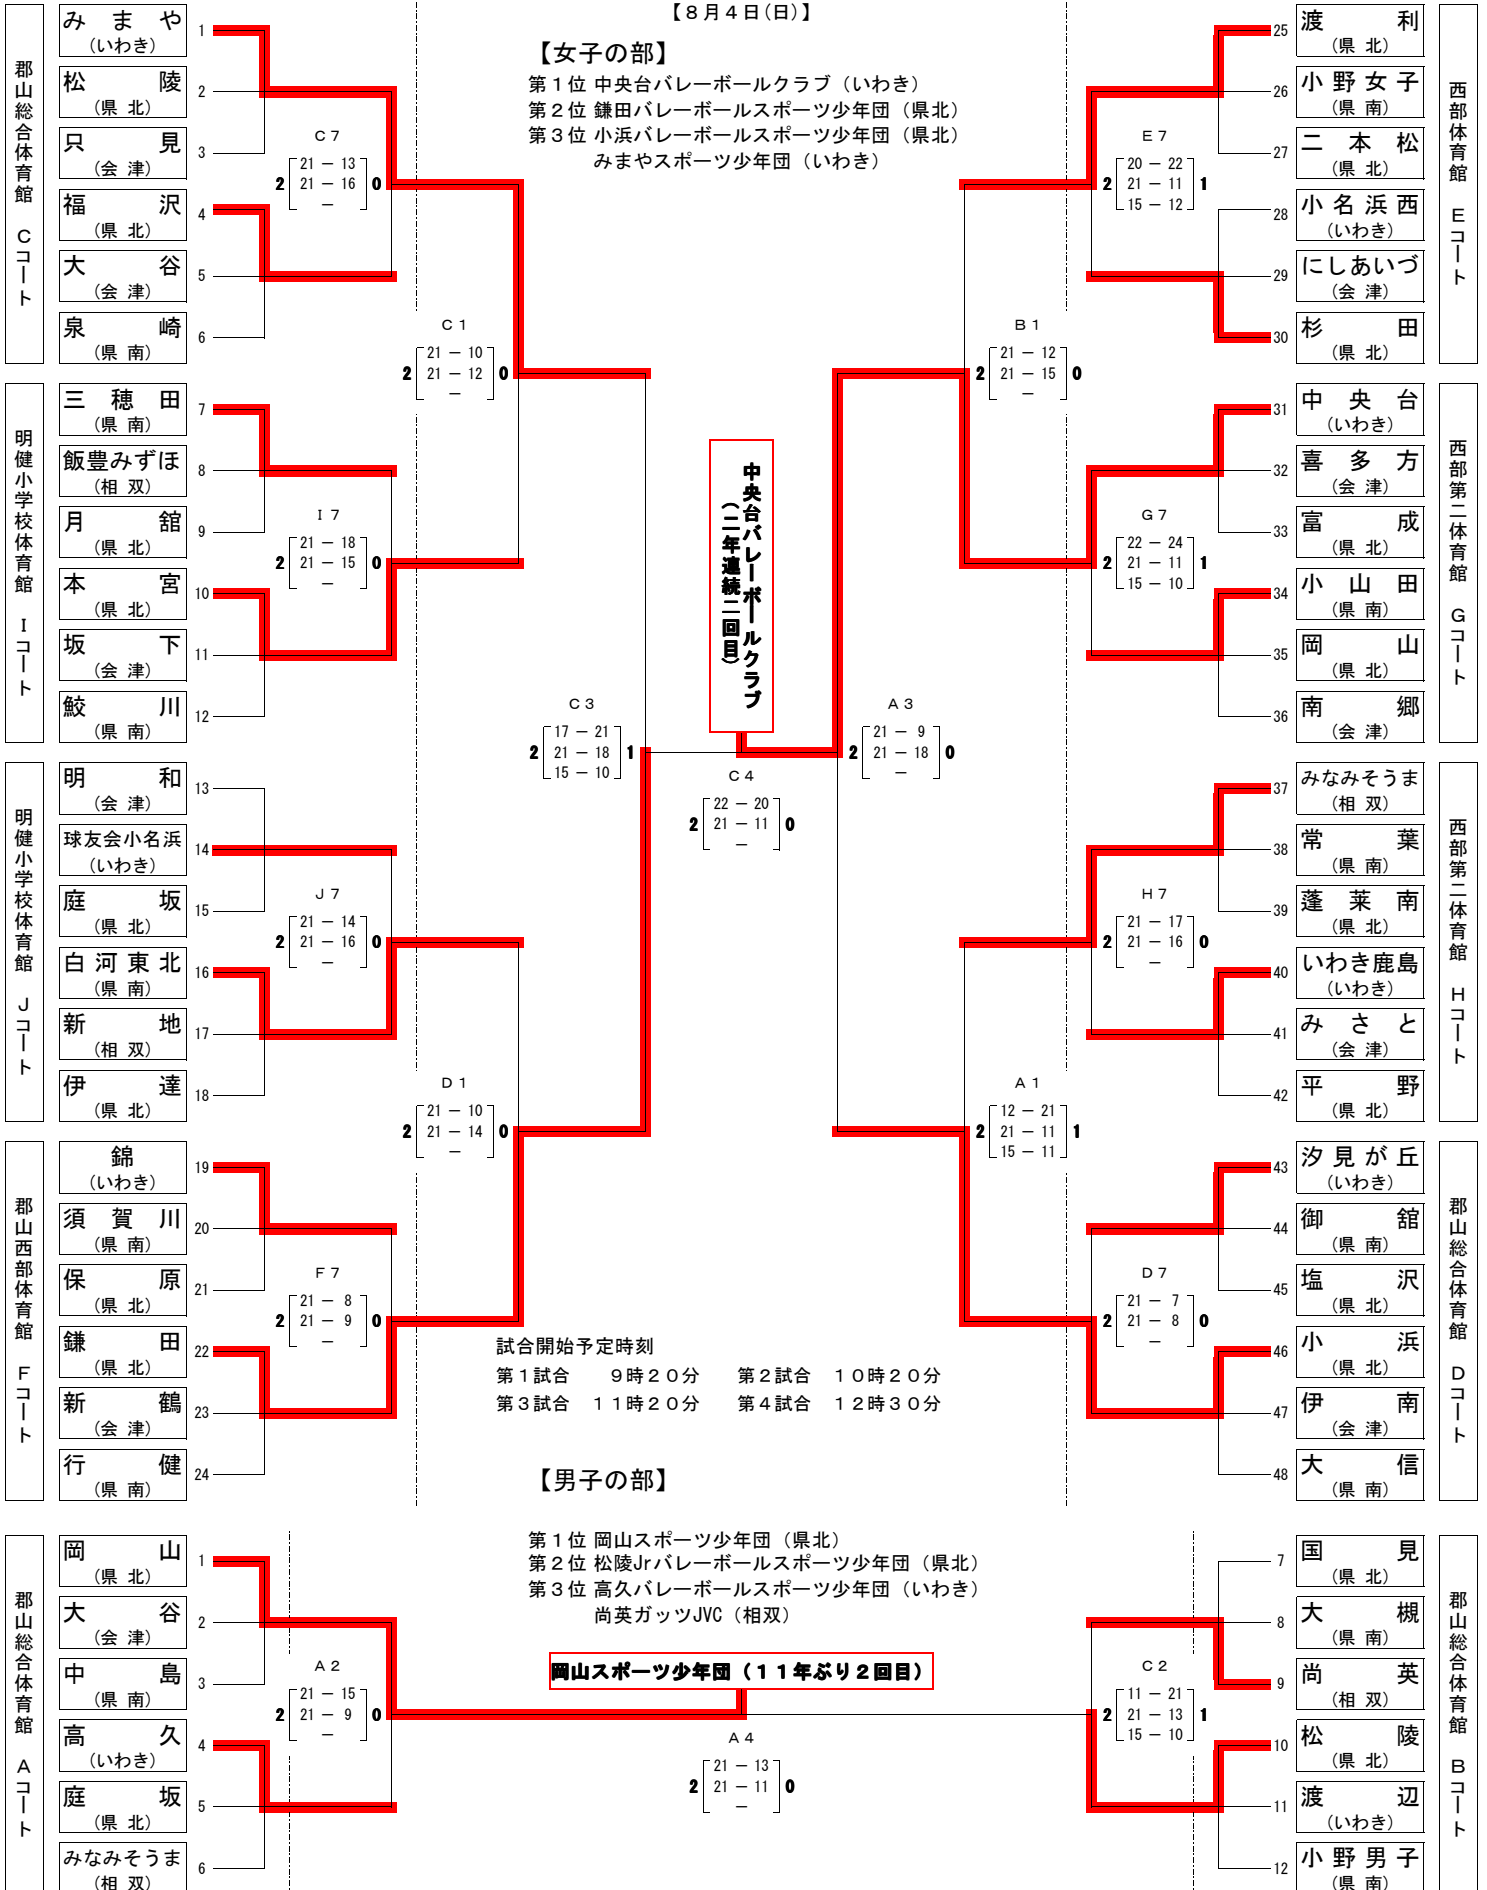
【８月４日(日)】

【女子の部】
第１位 中央台バレーボールクラブ（いわき）
第２位 鎌田バレーボールスポーツ少年団（県北）
第３位 小浜バレーボールスポーツ少年団（県北）
みまやスポーツ少年団（いわき）

郡山総合体育館 Ｃコート

1 みまや（いわき）
2 松陵（県北）
3 只見（会津）
4 福沢（県北）
5 大谷（会津）
6 泉崎（県南）

明健小学校体育館 Ｉコート

7 三穂田（県南）
8 飯豊みずほ（相双）
9 月舘（県北）
10 本宮（県北）
11 坂下（会津）
12 鮫川（県南）

明健小学校体育館 Ｊコート

13 明和（会津）
14 球友会小名浜（いわき）
15 庭坂（県北）
16 白河東北（県南）
17 新地（相双）
18 伊達（県北）

郡山西部体育館 Ｆコート

19 錦（いわき）
20 須賀川（県南）
21 保原（県北）
22 鎌田（県北）
23 新鶴（会津）
24 行健（県南）

西部体育館 Ｅコート

25 渡利（県北）
26 小野女子（県南）
27 二本松（県北）
28 小名浜西（いわき）
29 にしあいづ（会津）
30 杉田（県北）

西部第二体育館 Ｇコート

31 中央台（いわき）
32 喜多方（会津）
33 富成（県北）
34 小山田（県南）
35 岡山（県北）
36 南郷（会津）

西部第二体育館 Ｈコート

37 みなみそうま（相双）
38 常葉（県南）
39 蓬莱南（県北）
40 いわき鹿島（いわき）
41 みさと（会津）
42 平野（県北）

郡山総合体育館 Ｄコート

43 汐見が丘（いわき）
44 御舘（県南）
45 塩沢（県北）
46 小浜（県北）
47 伊南（会津）
48 大信（県南）

Ｃ７
2 [21 − 13 / 21 − 16 / − ] 0

Ｃ１
2 [21 − 10 / 21 − 12 / − ] 0

Ｉ７
2 [21 − 18 / 21 − 15 / − ] 0

Ｃ３
2 [17 − 21 / 21 − 18 / 15 − 10] 1

Ｃ４
2 [22 − 20 / 21 − 11 / − ] 0

Ｊ７
2 [21 − 14 / 21 − 16 / − ] 0

Ｄ１
2 [21 − 10 / 21 − 14 / − ] 0

Ｆ７
2 [21 − 8 / 21 − 9 / − ] 0

Ｅ７
2 [20 − 22 / 21 − 11 / 15 − 12] 1

Ｂ１
2 [21 − 12 / 21 − 15 / − ] 0

Ｇ７
2 [22 − 24 / 21 − 11 / 15 − 10] 1

Ａ３
2 [21 − 9 / 21 − 18 / − ] 0

Ｈ７
2 [21 − 17 / 21 − 16 / − ] 0

Ａ１
2 [12 − 21 / 21 − 11 / 15 − 11] 1

Ｄ７
2 [21 − 7 / 21 − 8 / − ] 0

中央台バレーボールクラブ（二年連続二回目）

試合開始予定時刻
第１試合　９時２０分　第２試合　１０時２０分
第３試合　１１時２０分　第４試合　１２時３０分

【男子の部】
第１位 岡山スポーツ少年団（県北）
第２位 松陵Jrバレーボールスポーツ少年団（県北）
第３位 高久バレーボールスポーツ少年団（いわき）
尚英ガッツJVC（相双）

岡山スポーツ少年団（１１年ぶり２回目）

郡山総合体育館 Ａコート

1 岡山（県北）
2 大谷（会津）
3 中島（県南）
4 高久（いわき）
5 庭坂（県北）
6 みなみそうま（相双）

郡山総合体育館 Ｂコート

7 国見（県北）
8 大槻（県南）
9 尚英（相双）
10 松陵（県北）
11 渡辺（いわき）
12 小野男子（県南）

Ａ２
2 [21 − 15 / 21 − 9 / − ] 0

Ａ４
2 [21 − 13 / 21 − 11 / − ] 0

Ｃ２
2 [11 − 21 / 21 − 13 / 15 − 10] 1